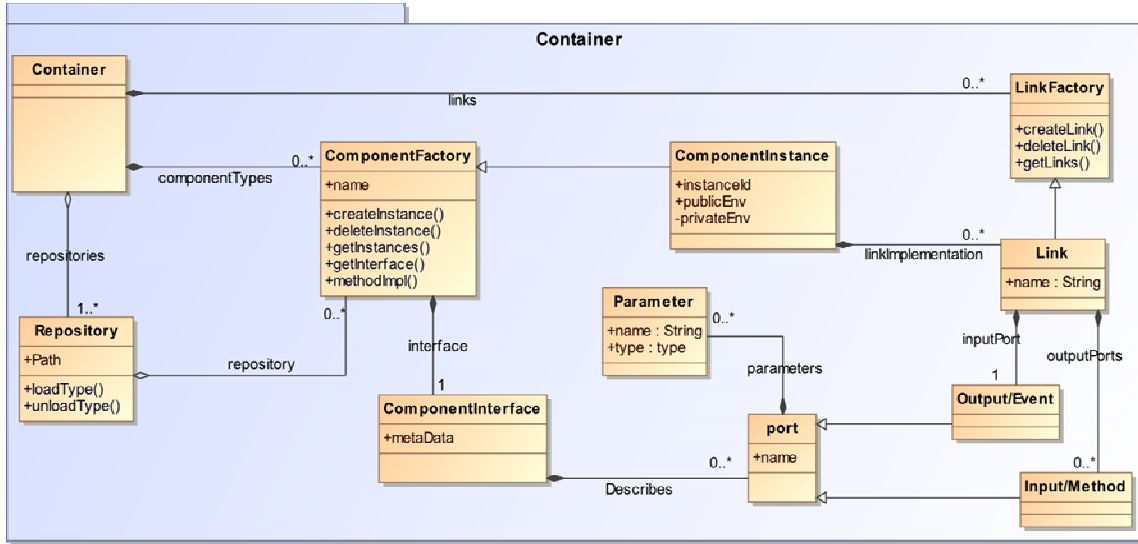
Container

Container

links

0..*

LinkFactory

+createLink()
+deleteLink()
+getLinks()

componentTypes

0..*

ComponentFactory

+name

+createInstance()
+deleteInstance()
+getInstances()
+getInterface()
+methodImpl()

ComponentInstance

+instanceId
+publicEnv
-privateEnv

0..*

linkImplementation

Link

+name : String

repositories

1..*

Repository

+Path

+loadType()
+unloadType()

repository

0..*

interface

1

Parameter

+name : String
+type : type

0..*

parameters

inputPort

outputPorts

1

Output/Event

ComponentInterface

+metaData

port

+name

0..*

Describes

0..*

Input/Method